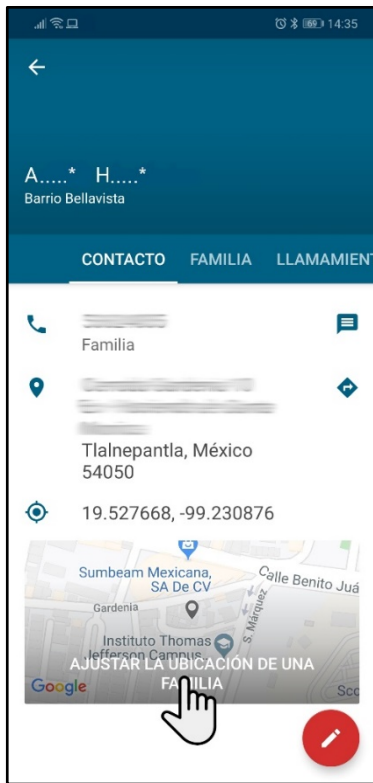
69 14:35

A.....* H.....*
Barrio Bellavista

CONTACTO FAMILIA LLAMAMIENT

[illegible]
Familia

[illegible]
Tlalnepantla, México
54050

19.527668, -99.230876

Sumbeam Mexicana, SA De CV
Calle Benito Juá
Gardenia
S. Marquez
Instituto Thomas Jefferson Campus
AJUSTAR LA UBICACIÓN DE UNA FAMILIA
Google
Sc